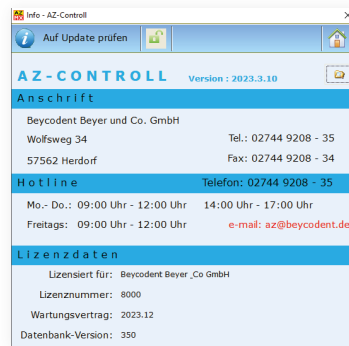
Info - AZ-Controll

Auf Update prüfen

AZ-CONTROLL Version : 2023.3.10

Anschrift

Beycodent Beyer und Co. GmbH

Wolfsweg 34 Tel.: 02744 9208 - 35

57562 Herdorf Fax: 02744 9208 - 34

Hotline Telefon: 02744 9208 - 35

Mo.- Do.: 09:00 Uhr - 12:00 Uhr 14:00 Uhr - 17:00 Uhr

Freitags: 09:00 Uhr - 12:00 Uhr e-mail: az@beycodent.de

Lizenzdaten

Lizensiert für: Beycodent Beyer _Co GmbH

Lizenznummer: 8000

Wartungsvertrag: 2023.12

Datenbank-Version: 350